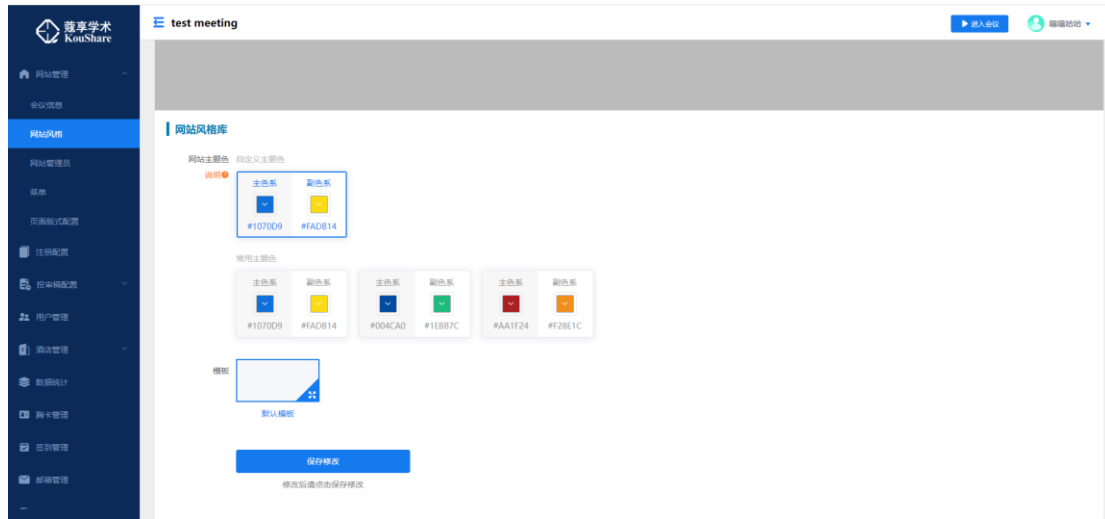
蔻享学术
KouShare

网站管理
会议信息
网站风格
网站管理员
菜单
页面板式配置
注册配置
投审稿配置
用户管理
酒店管理
数据统计
胸卡管理
签到管理
邮箱管理

test meeting

进入会议
喵喵哈哈

网站风格库

网站主题色 自定义主题色
说明

| 主色系 | 副色系 |
|---|---|
| #1070D9 | #FADB14 |

常用主题色

| 主色系 | 副色系 |
|---|---|
| #1070D9 | #FADB14 |

| 主色系 | 副色系 |
|---|---|
| #004CA0 | #1EBB7C |

| 主色系 | 副色系 |
|---|---|
| #AA1F24 | #F28E1C |

模板
默认模板

保存修改
修改后请点击保存修改